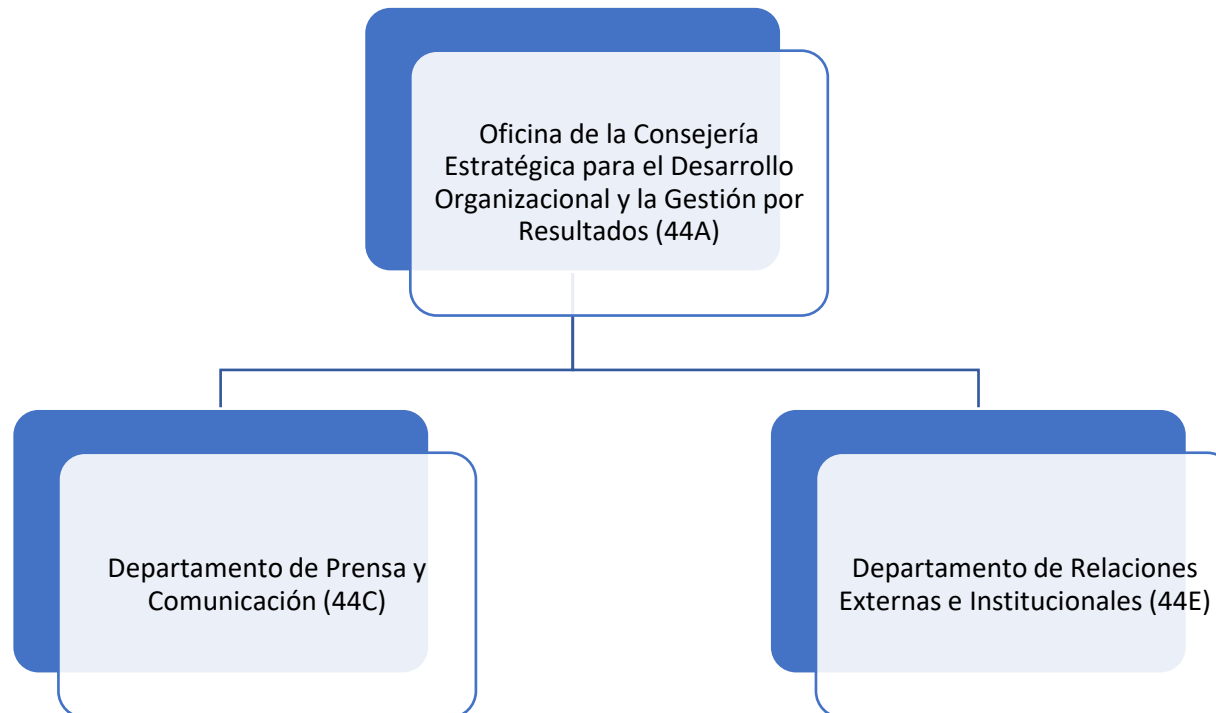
Oficina de la Consejería Estratégica para el Desarrollo Organizacional y la Gestión por Resultados (44A)

Departamento de Prensa y Comunicación (44C)

Departamento de Relaciones Externas e Institucionales (44E)